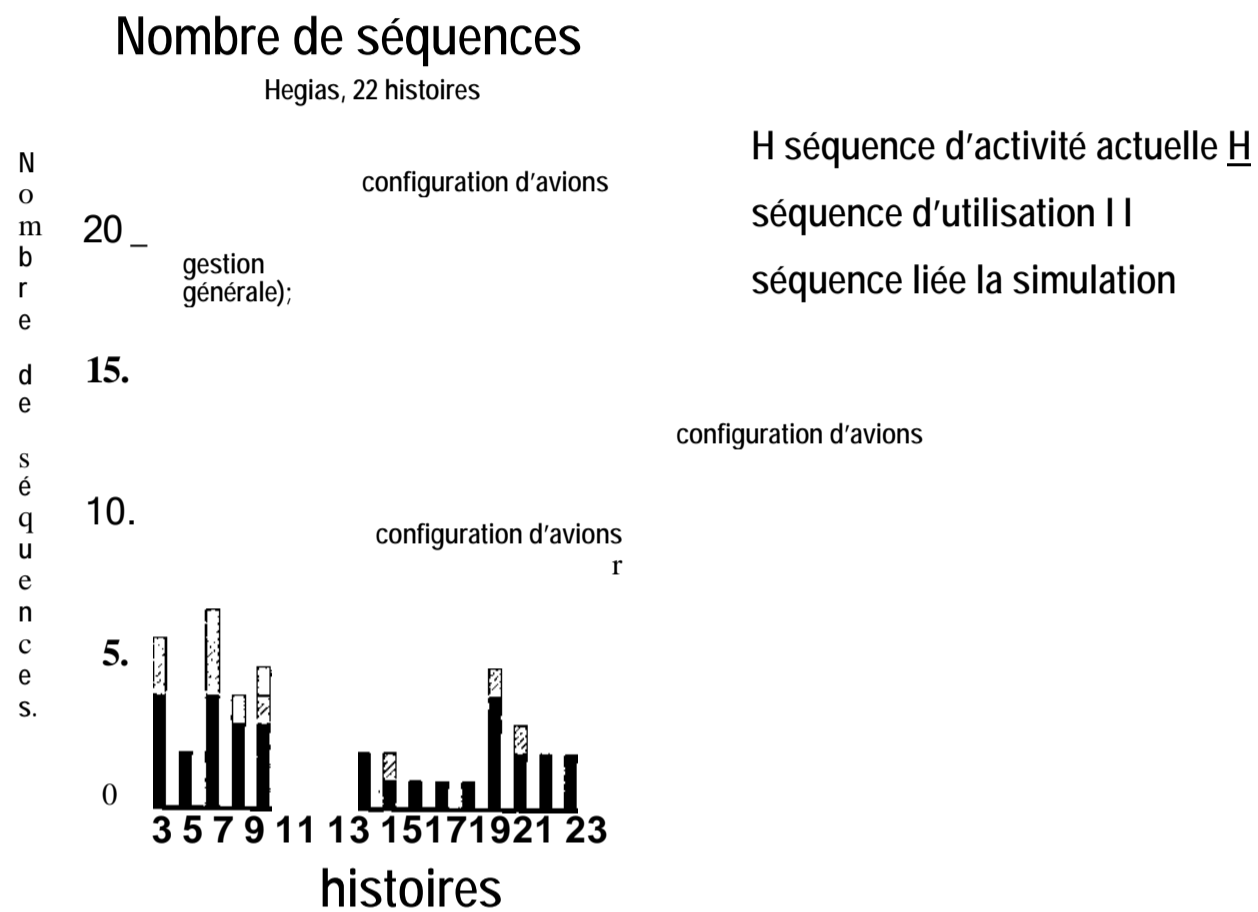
Nombre de séquences

Hegias, 22 histoires

N o m b r e d e s é q u e n c e s.

configuration d'avions

20 _

gestion générale);

15.

10.

configuration d'avions r

5.

0

3 5 7 9 11 13 15171921 23

histoires

H séquence d'activité actuelle H

séquence d'utilisation I I

séquence liée la simulation

configuration d'avions